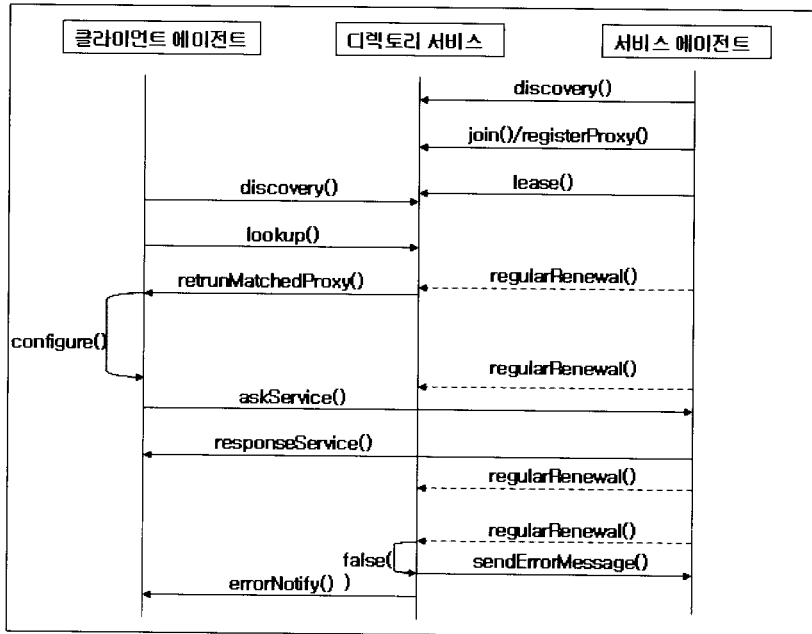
클라이언트 에이전트

디렉토리 서비스

서비스 에이전트

discovery()

join()/registerProxy()

discovery()

lease()

lookup()

retrunMatchedProxy()

regularRenewal()

configure()

regularRenewal()

askService()

responseService()

regularRenewal()

regularRenewal()

false(

sendErrorMessage()

errorNotify() )